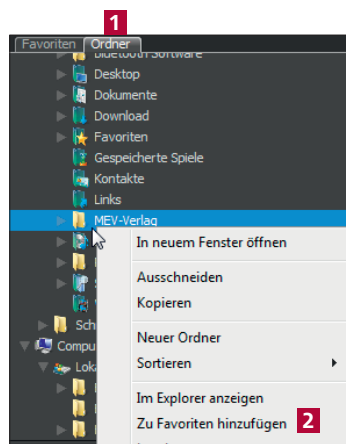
1

Favoriten Ordner

Bluetooth Software
Desktop
Dokumente
Download
Favoriten
Gespeicherte Spiele
Kontakte
Links
MEV-Verlag
Sch
Compu
Loka

In neuem Fenster öffnen
Ausschneiden
Kopieren
Neuer Ordner
Sortieren
Im Explorer anzeigen
Zu Favoriten hinzufügen 2